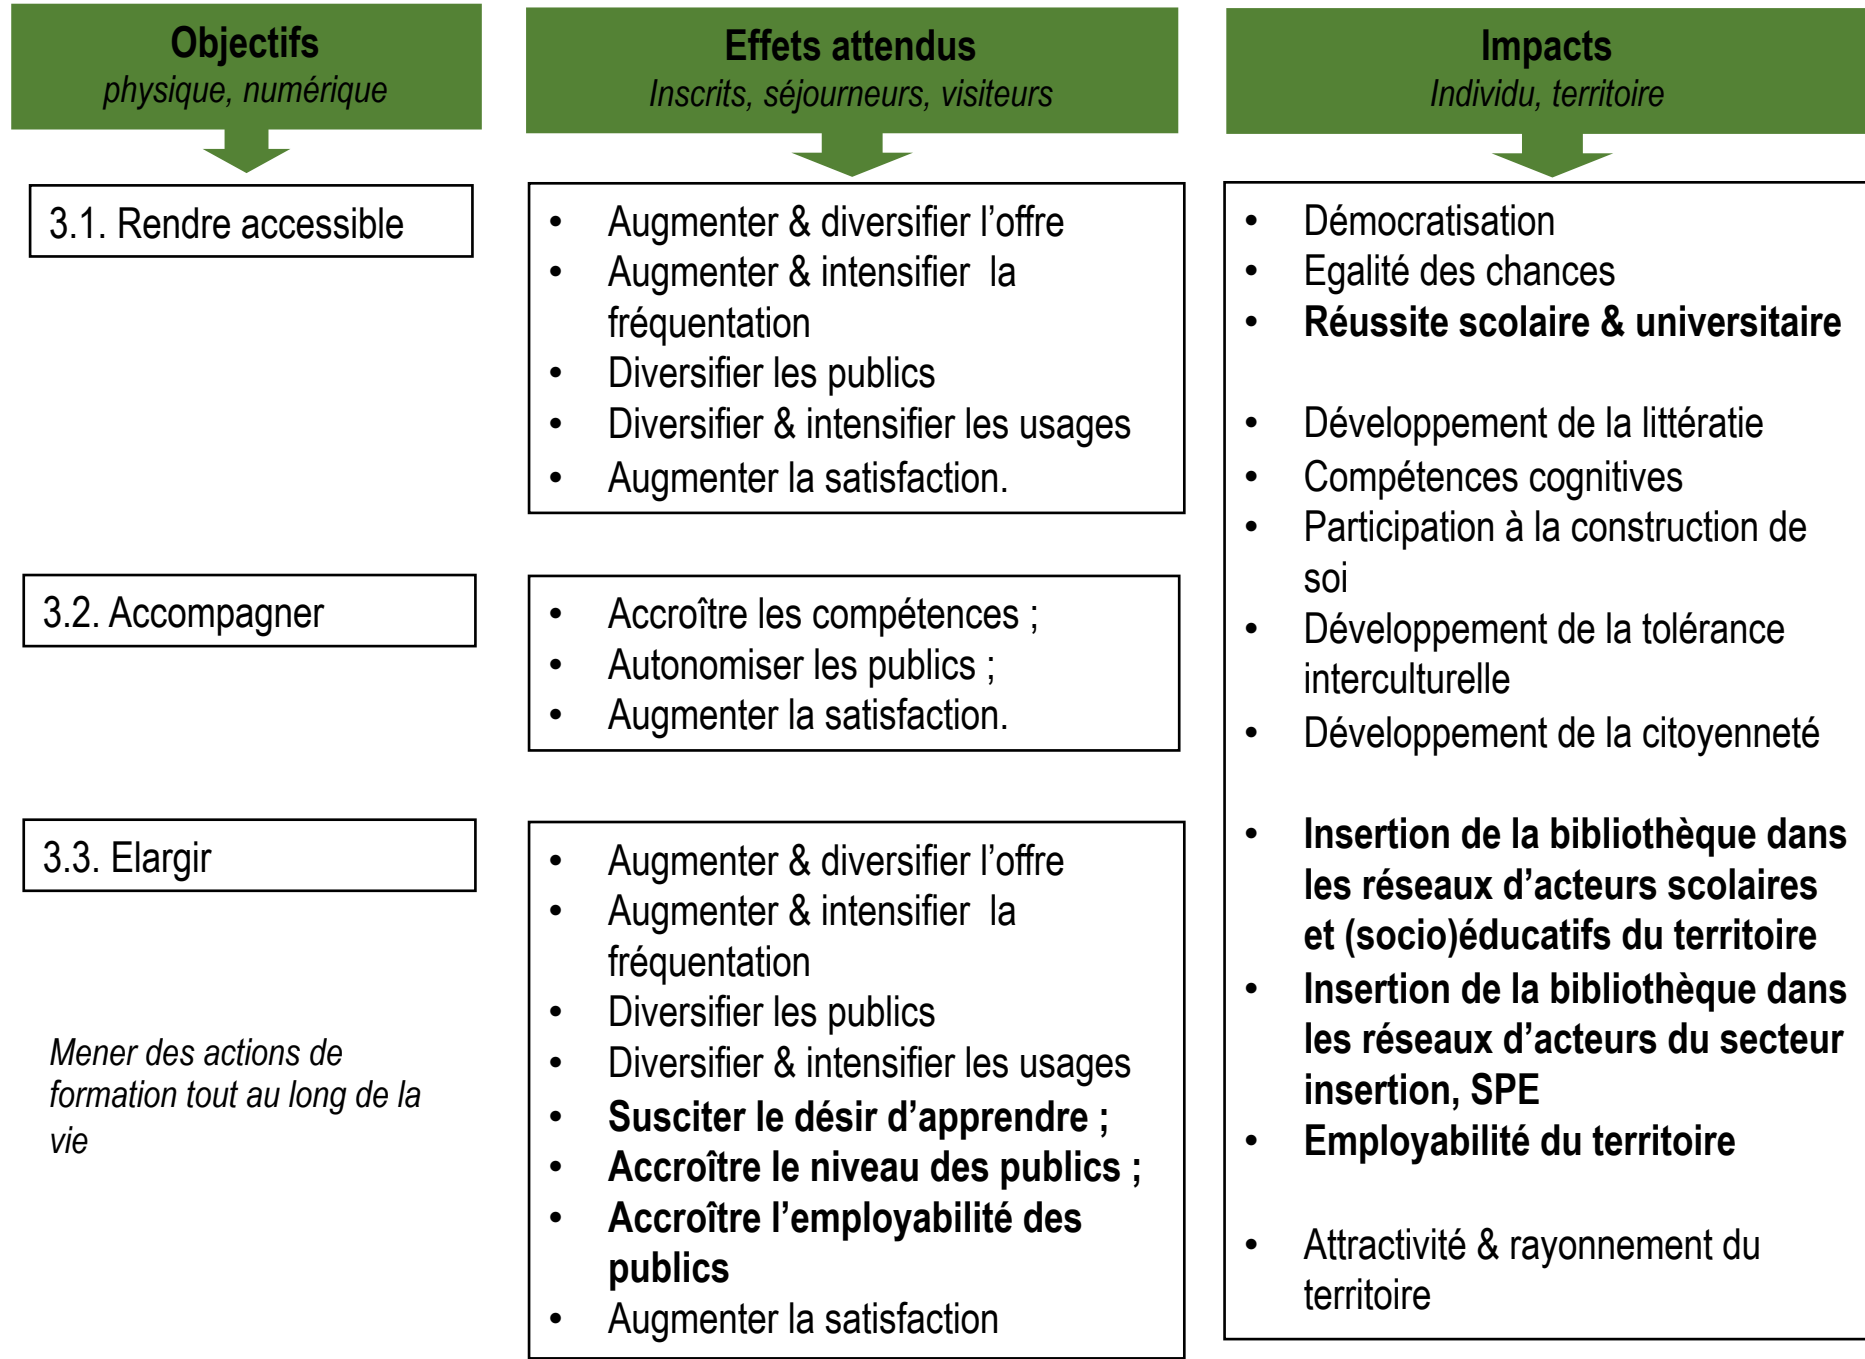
**Objectifs**
*physique, numérique*

3.1. Rendre accessible

3.2. Accompagner

3.3. Elargir

*Mener des actions de formation tout au long de la vie*

**Effets attendus**
*Inscrits, séjourneurs, visiteurs*

- Augmenter & diversifier l’offre
- Augmenter & intensifier la fréquentation
- Diversifier les publics
- Diversifier & intensifier les usages
- Augmenter la satisfaction.

- Accroître les compétences ;
- Autonomiser les publics ;
- Augmenter la satisfaction.

- Augmenter & diversifier l’offre
- Augmenter & intensifier la fréquentation
- Diversifier les publics
- Diversifier & intensifier les usages
- **Susciter le désir d’apprendre ;**
- **Accroître le niveau des publics ;**
- **Accroître l’employabilité des publics**
- Augmenter la satisfaction

**Impacts**
*Individu, territoire*

- Démocratisation
- Egalité des chances
- **Réussite scolaire & universitaire**

- Développement de la littératie
- Compétences cognitives
- Participation à la construction de soi
- Développement de la tolérance interculturelle
- Développement de la citoyenneté

- **Insertion de la bibliothèque dans les réseaux d’acteurs scolaires et (socio)éducatifs du territoire**
- **Insertion de la bibliothèque dans les réseaux d’acteurs du secteur insertion, SPE**
- **Employabilité du territoire**

- Attractivité & rayonnement du territoire